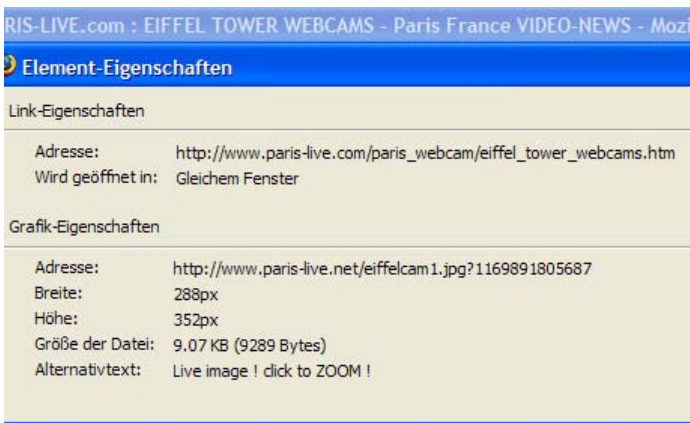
RIS-LIVE.com : EIFFEL TOWER WEBCAMS - Paris France VIDEO-NEWS - Mozi

Element-Eigenschaften

Link-Eigenschaften

| | |
|---|---|
| Adresse: | http://www.paris-live.com/paris_webcam/eiffel_tower_webcams.htm |
| Wird geöffnet in: | Gleichem Fenster |

Grafik-Eigenschaften

| | |
|---|---|
| Adresse: | http://www.paris-live.net/eiffelcam1.jpg?1169891805687 |
| Breite: | 288px |
| Höhe: | 352px |
| Größe der Datei: | 9.07 KB (9289 Bytes) |
| Alternativtext: | Live image ! click to ZOOM ! |